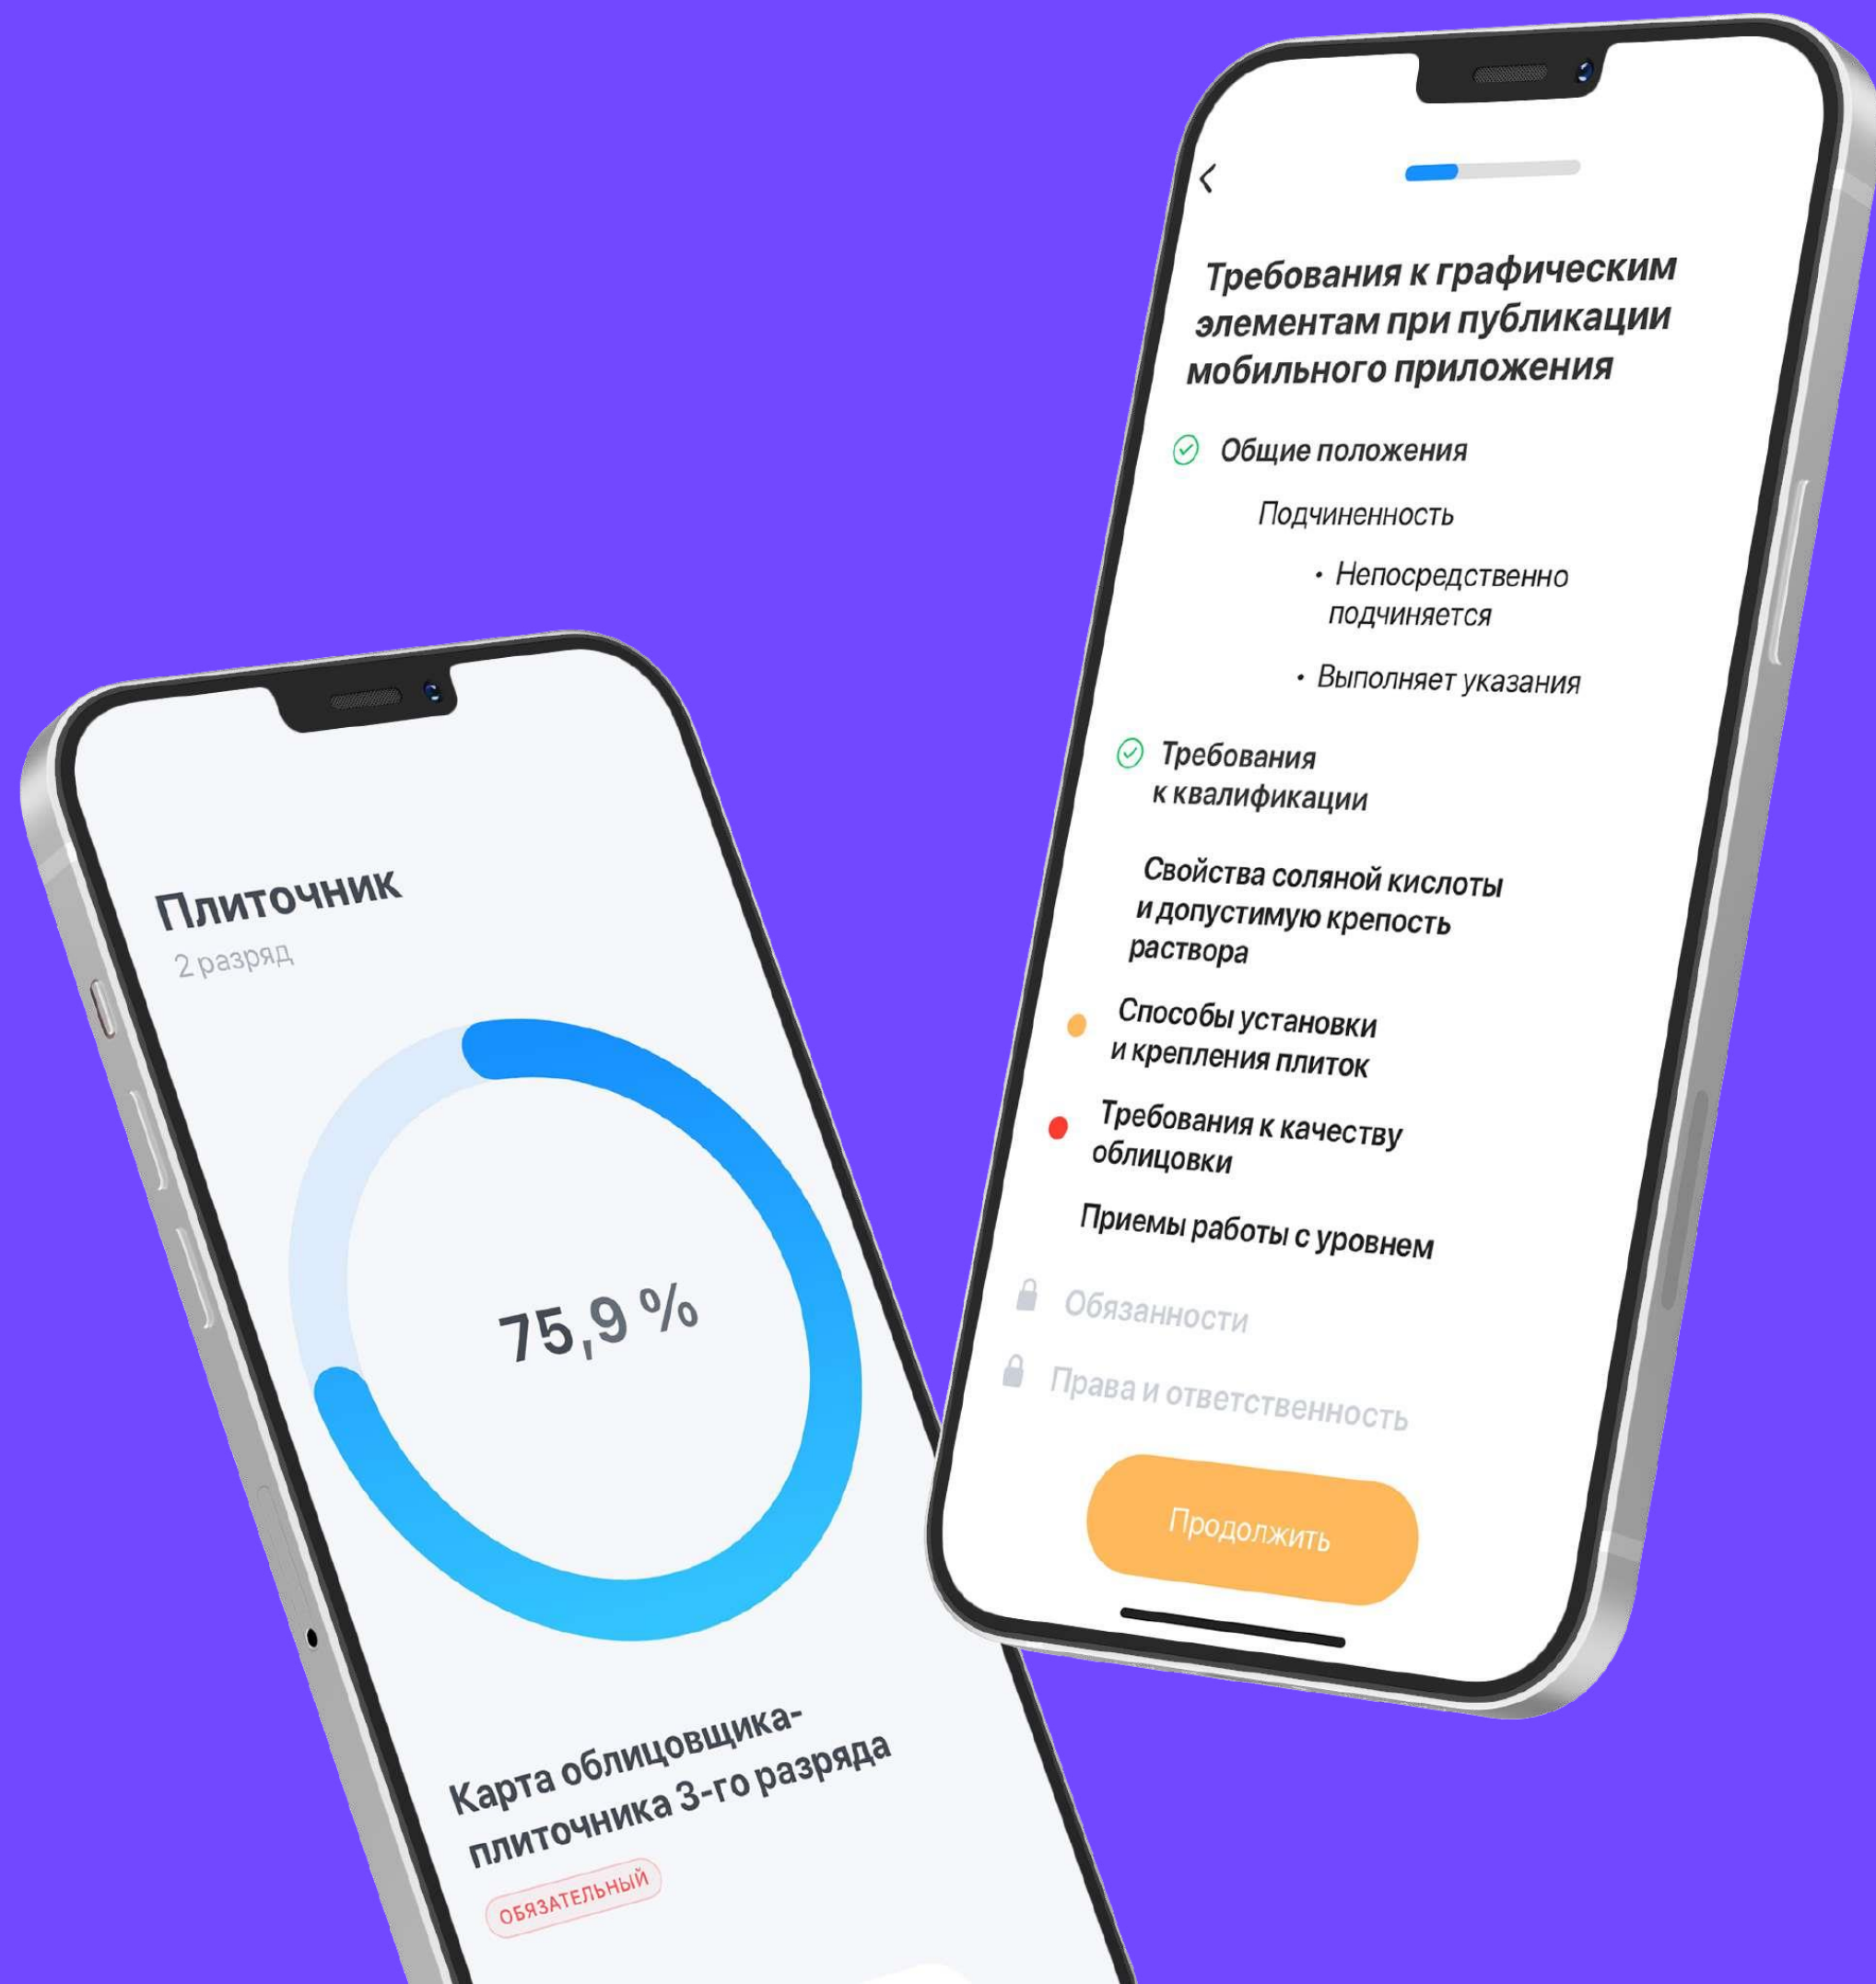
Плиточник
2 разряд

75,9 %

Карта облицовщика-плиточника 3-го разряда
ОБЯЗАТЕЛЬНЫЙ

Требования к графическим элементам при публикации мобильного приложения

Общие положения

Подчиненность

• Непосредственно подчиняется

• Выполняет указания

Требования к квалификации

Свойства соляной кислоты и допустимую крепость раствора

Способы установки и крепления плиток

Требования к качеству облицовки

Приемы работы с уровнем

Обязанности

Права и ответственность

Продолжить